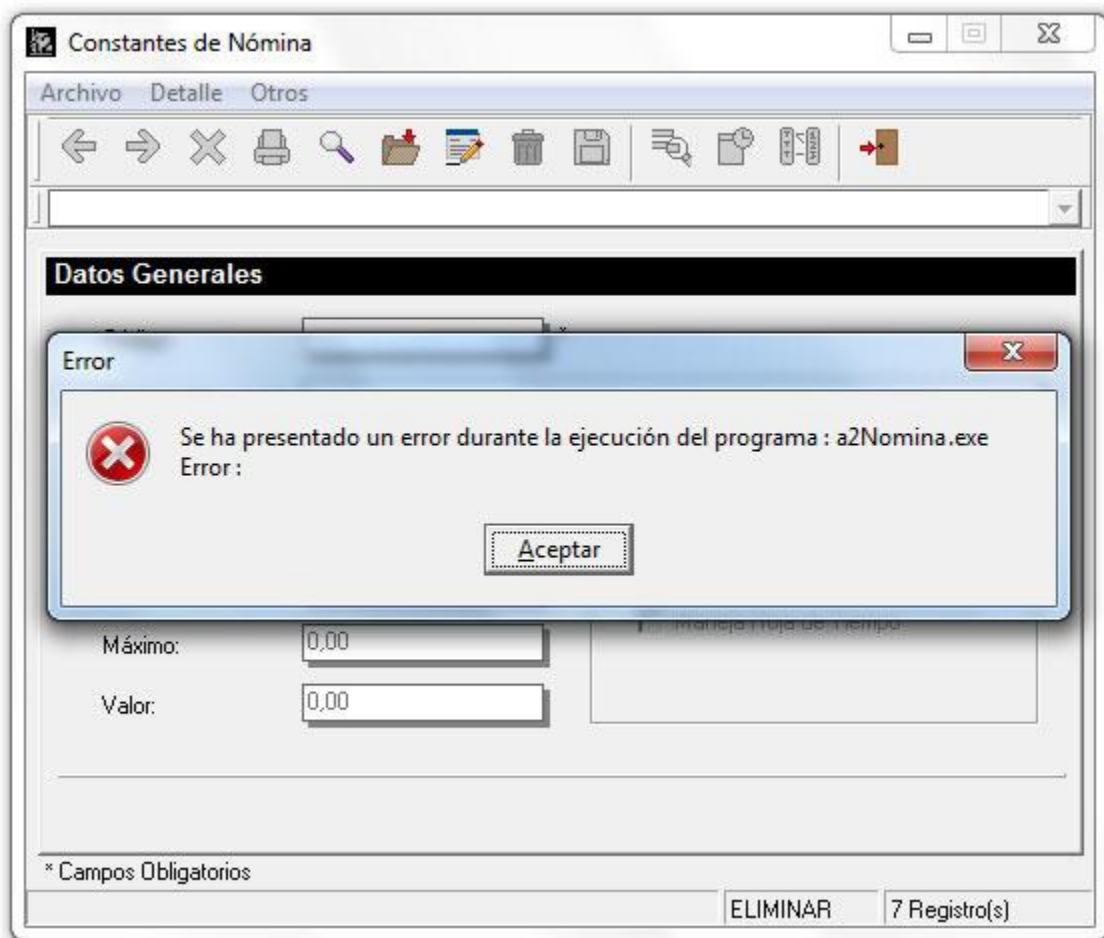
Constantes de Nómina

Archivo Detalle Otros

Datos Generales

Error

Se ha presentado un error durante la ejecución del programa : a2Nomina.exe
Error :

Aceptar

Maneja Hoja de Tiempo

Máximo: 0,00

Valor: 0,00

* Campos Obligatorios

ELIMINAR | 7 Registro(s)